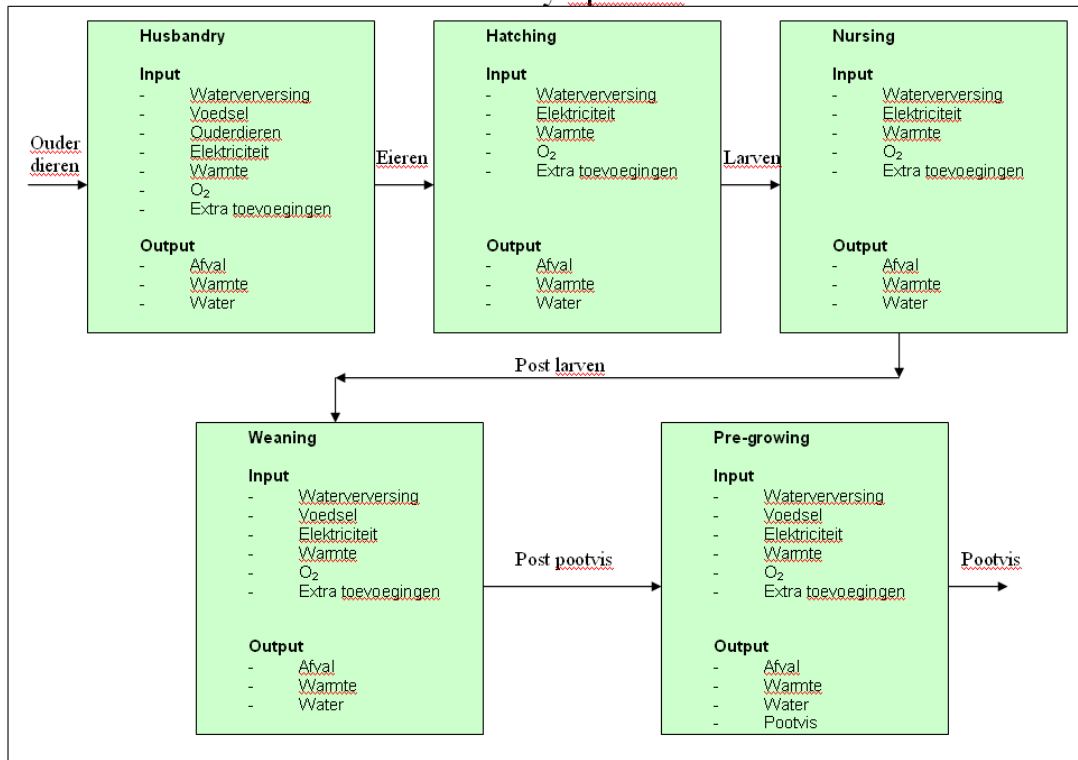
Ouder dieren

Husbandry

Input
- Waterverversing
- Voedsel
- Ouderdieren
- Elektriciteit
- Warmte
- $O_2$
- Extra toevoegingen

Output
- Afval
- Warmte
- Water

Eieren

Hatching

Input
- Waterverversing
- Elektriciteit
- Warmte
- $O_2$
- Extra toevoegingen

Output
- Afval
- Warmte
- Water

Larven

Nursing

Input
- Waterverversing
- Elektriciteit
- Warmte
- $O_2$
- Extra toevoegingen

Output
- Afval
- Warmte
- Water

Post larven

Weaning

Input
- Waterverversing
- Voedsel
- Elektriciteit
- Warmte
- $O_2$
- Extra toevoegingen

Output
- Afval
- Warmte
- Water

Post pootvis

Pre-growing

Input
- Waterverversing
- Voedsel
- Elektriciteit
- Warmte
- $O_2$
- Extra toevoegingen

Output
- Afval
- Warmte
- Water
- Pootvis

Pootvis